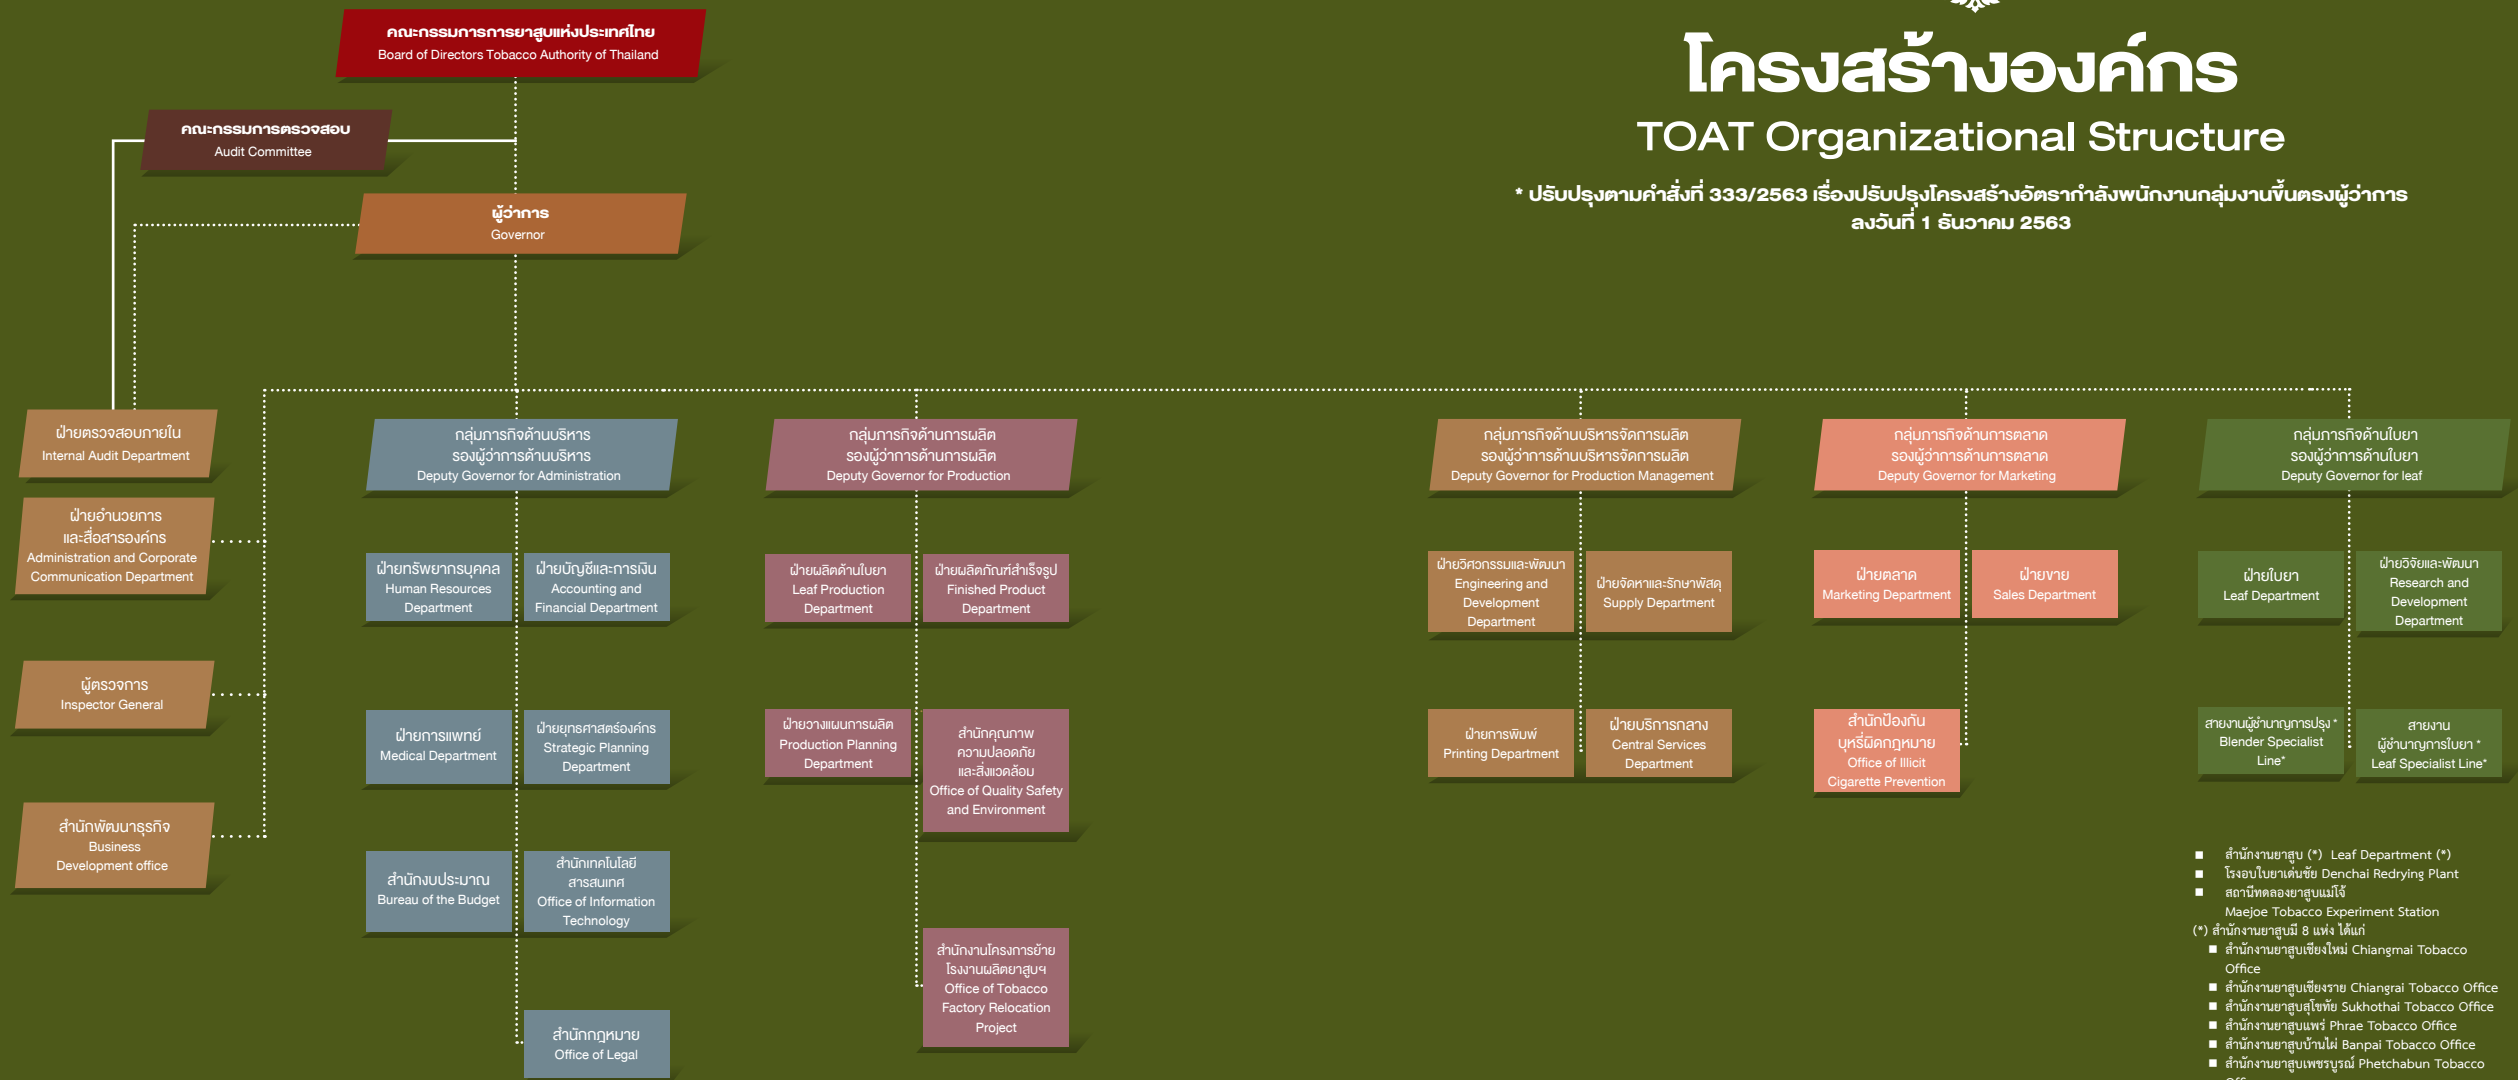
โครงสร้างองค์กร
TOAT Organizational Structure
* ปรับปรุงตามคำสั่งที่ 333/2563 เรื่องปรับปรุงโครงสร้างอัตรากำลังพนักงานกลุ่มงานขึ้นตรงผู้ว่าการ ลงวันที่ 1 ธันวาคม 2563

คณะกรรมการการยาสูบแห่งประเทศไทย
Board of Directors Tobacco Authority of Thailand

คณะกรรมการตรวจสอบ
Audit Committee

ผู้ว่าการ
Governor

ฝ่ายตรวจสอบภายใน
Internal Audit Department

ฝ่ายอำนวยการและสื่อสารองค์กร
Administration and Corporate Communication Department

ผู้ตรวจการ
Inspector General

สำนักพัฒนาธุรกิจ
Business Development office

กลุ่มภารกิจด้านบริหาร
รองผู้ว่าการด้านบริหาร
Deputy Governor for Administration

ฝ่ายทรัพยากรบุคคล
Human Resources Department

ฝ่ายบัญชีและการเงิน
Accounting and Financial Department

ฝ่ายการแพทย์
Medical Department

ฝ่ายยุทธศาสตร์องค์กร
Strategic Planning Department

สำนักงบประมาณ
Bureau of the Budget

สำนักเทคโนโลยีสารสนเทศ
Office of Information Technology

สำนักกฎหมาย
Office of Legal

กลุ่มภารกิจด้านการผลิต
รองผู้ว่าการด้านการผลิต
Deputy Governor for Production

ฝ่ายผลิตด้านใบยา
Leaf Production Department

ฝ่ายผลิตภัณฑ์สำเร็จรูป
Finished Product Department

ฝ่ายวางแผนการผลิต
Production Planning Department

สำนักคุณภาพ ความปลอดภัย และสิ่งแวดล้อม
Office of Quality Safety and Environment

สำนักงานโครงการย้ายโรงงานผลิตยาสูบฯ
Office of Tobacco Factory Relocation Project

กลุ่มภารกิจด้านบริหารจัดการผลิต
รองผู้ว่าการด้านบริหารจัดการผลิต
Deputy Governor for Production Management

ฝ่ายวิศวกรรมและพัฒนา
Engineering and Development Department

ฝ่ายจัดหาและรักษาพัสดุ
Supply Department

ฝ่ายการพิมพ์
Printing Department

ฝ่ายบริการกลาง
Central Services Department

กลุ่มภารกิจด้านการตลาด
รองผู้ว่าการด้านการตลาด
Deputy Governor for Marketing

ฝ่ายตลาด
Marketing Department

ฝ่ายขาย
Sales Department

สำนักป้องกันบุหรี่ผิดกฎหมาย
Office of Illicit Cigarette Prevention

กลุ่มภารกิจด้านใบยา
รองผู้ว่าการด้านใบยา
Deputy Governor for leaf

ฝ่ายใบยา
Leaf Department

ฝ่ายวิจัยและพัฒนา
Research and Development Department

สายงานผู้ชำนาญการปรุง *
Blender Specialist Line*

สายงานผู้ชำนาญการใบยา *
Leaf Specialist Line*

■ สำนักงานยาสูบ (*) Leaf Department (*)
■ โรงอบใบยาเด่นชัย Denchai Redrying Plant
■ สถานีทดลองยาสูบแม่โจ้ Maejoe Tobacco Experiment Station
(*) สำนักงานยาสูบมี 8 แห่ง ได้แก่
■ สำนักงานยาสูบเชียงใหม่ Chiangmai Tobacco Office
■ สำนักงานยาสูบเชียงราย Chiangrai Tobacco Office
■ สำนักงานยาสูบสุโขทัย Sukhothai Tobacco Office
■ สำนักงานยาสูบแพร่ Phrae Tobacco Office
■ สำนักงานยาสูบบ้านไผ่ Banpai Tobacco Office
■ สำนักงานยาสูบเพชรบูรณ์ Phetchabun Tobacco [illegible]